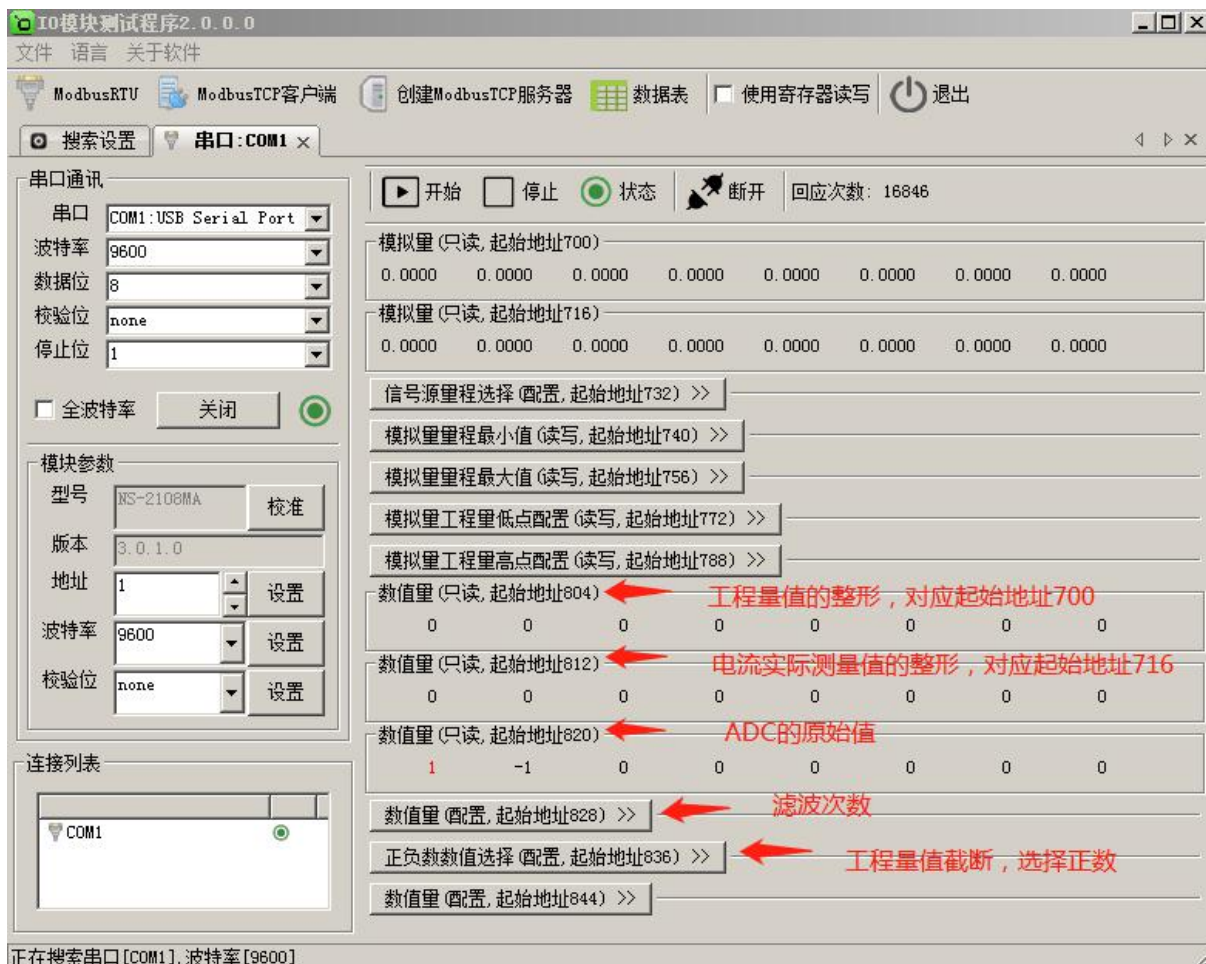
IO模块测试程序2.0.0.0
文件 语言 关于软件
ModbusRTU ModbusTCP客户端 创建ModbusTCP服务器 数据表 使用寄存器读写 退出
搜索设置 串口:COM1 ×

串口通讯
串口 COM1:USB Serial Port
波特率 9600
数据位 8
校验位 none
停止位 1
全波特率 关闭

模块参数
型号 NS-2108MA 校准
版本 3.0.1.0
地址 1 设置
波特率 9600 设置
校验位 none 设置

连接列表
COM1

开始 停止 状态 断开 回应次数: 16846

模拟量(只读, 起始地址700)
0.0000 0.0000 0.0000 0.0000 0.0000 0.0000 0.0000 0.0000

模拟量(只读, 起始地址716)
0.0000 0.0000 0.0000 0.0000 0.0000 0.0000 0.0000 0.0000

信号源量程选择(配置, 起始地址732) >>
模拟量量程最小值(读写, 起始地址740) >>
模拟量量程最大值(读写, 起始地址756) >>
模拟量工程量低点配置(读写, 起始地址772) >>
模拟量工程量高点配置(读写, 起始地址788) >>

数值量(只读, 起始地址804) 工程量值的整形，对应起始地址700
0 0 0 0 0 0 0 0

数值量(只读, 起始地址812) 电流实际测量值的整形，对应起始地址716
0 0 0 0 0 0 0 0

数值量(只读, 起始地址820) ADC的原始值
1 -1 0 0 0 0 0 0

数值量(配置, 起始地址828) >> 滤波次数
正负数数值选择(配置, 起始地址836) >> 工程量值截断，选择正数
数值量(配置, 起始地址844) >>

正在搜索串口[COM1],波特率[9600]